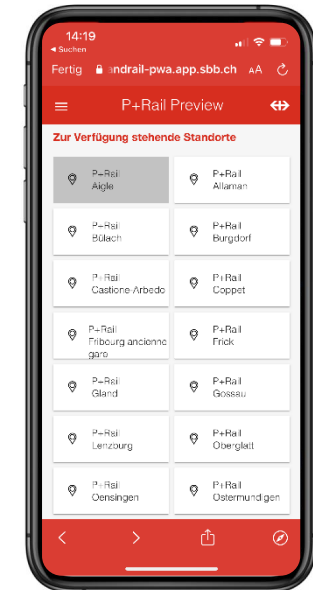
14:19
◂ Suchen
Fertig 🔒 andrail-pwa.app.sbb.ch AA

P+Rail Preview

Zur Verfügung stehende Standorte

| | |
|---|---|
| P+Rail Aigle | P+Rail Allaman |
| P+Rail Bülach | P+Rail Burgdorf |
| P+Rail Castione-Arbedo | P+Rail Coppet |
| P+Rail Fribourg ancienne gare | P+Rail Frick |
| P+Rail Gland | P+Rail Gossau |
| P+Rail Lenzbourg | P+Rail Oberglatt |
| P+Rail Oensingen | P+Rail Ostermundigen |